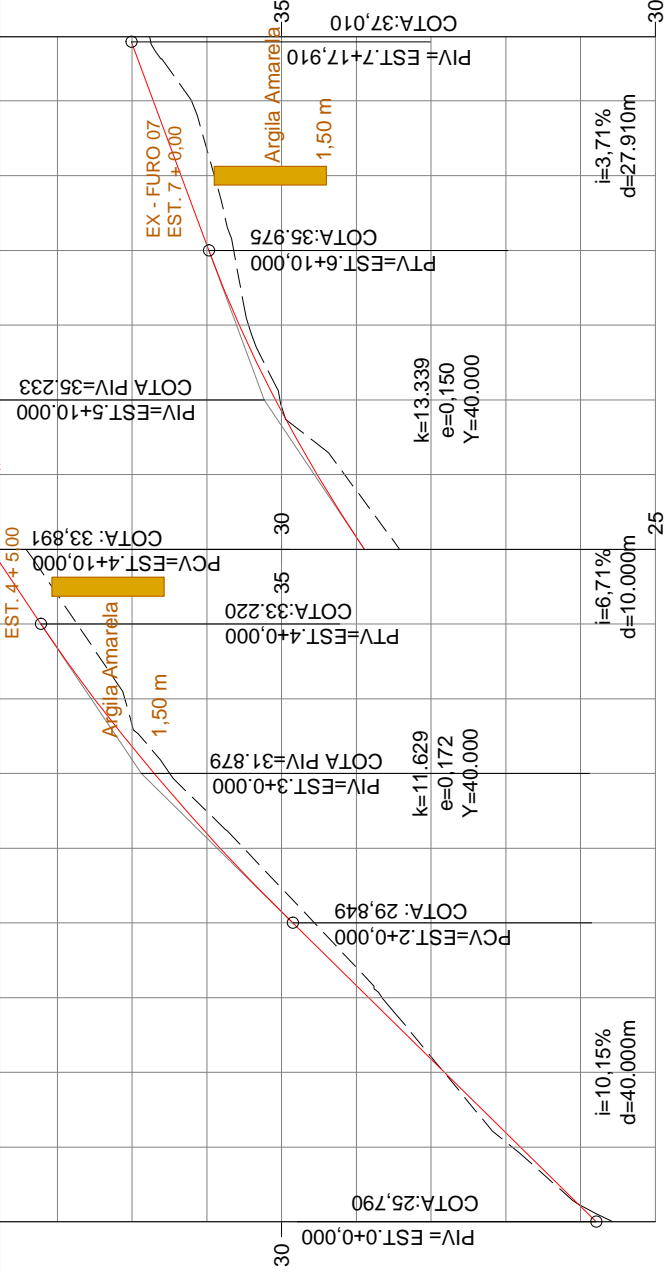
COTA:37,010
PIV= EST.7+17,910
Argila Amarela
1,50 m
EX - FURO 07
EST. 7 + 0,00
i=3,71%
d=27.910m
COTA:35.975
PTV=EST.6+10,000
COTA PIV=35,233
PIV=EST.5+10,000
k=13.339
e=0,150
Y=40.000
COTA: 33,891
PCV=EST.4+10,000
EST. 4 + 5,00
COTA:33,220
PTV=EST.4+0,000
Argila Amarela
1,50 m
i=6,71%
d=10.000m
COTA PIV=31,879
PIV=EST.3+0,000
k=11.629
e=0,172
Y=40.000
COTA: 29,849
PCV=EST.2+0,000
i=10,15%
d=40.000m
COTA:25,790
PIV= EST.0+0,000
35
30
25
30
35
30
30